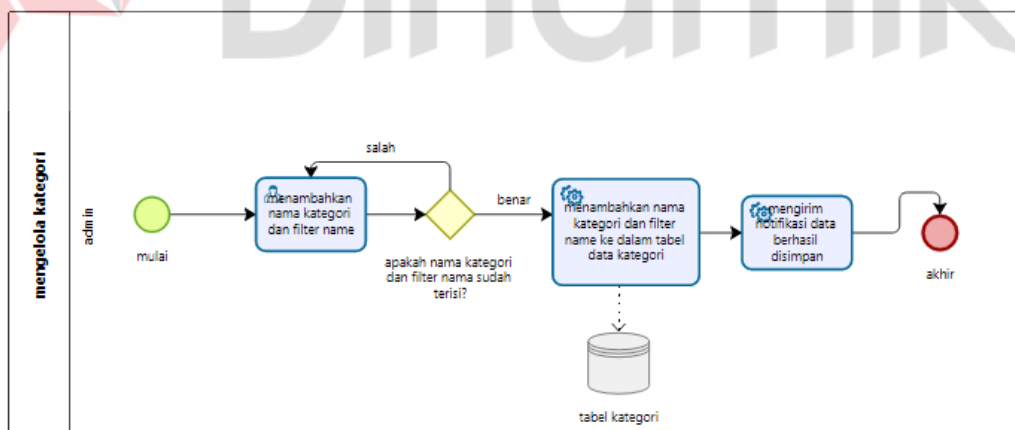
Dinamik

mengelola kategori

admin

mulai

menambahkan nama kategori dan filter name

salah

apakah nama kategori dan filter nama sudah terisi?

benar

menambahkan nama kategori dan filter name ke dalam tabel data kategori

tabel kategori

mengirim notifikasi data berhasil disimpan

akhir